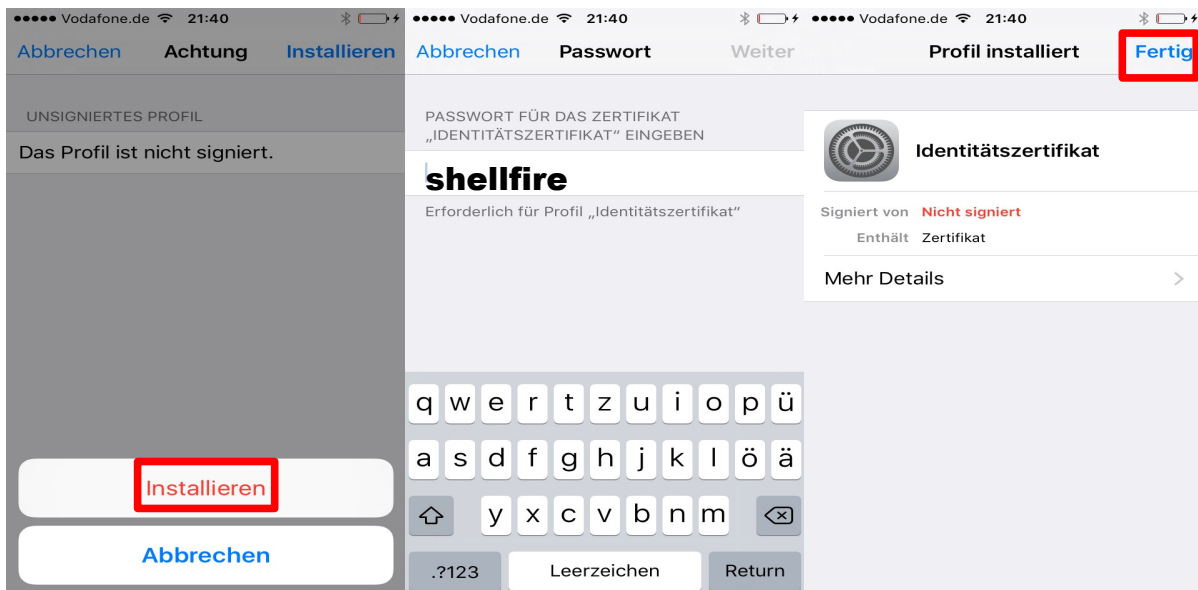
●●●●● Vodafone.de 21:40

Abbrechen Achtung Installieren

UNSIGNIERTES PROFIL

Das Profil ist nicht signiert.

Installieren

Abbrechen

●●●●● Vodafone.de 21:40

Abbrechen Passwort Weiter

PASSWORT FÜR DAS ZERTIFIKAT „IDENTITÄTSZERTIFIKAT" EINGEBEN

shellfire

Erforderlich für Profil „Identitätszertifikat"

q w e r t z u i o p ü
a s d f g h j k l ö ä
y x c v b n m
.?123 Leerzeichen Return

●●●●● Vodafone.de 21:40

Profil installiert Fertig

Identitätszertifikat

Signiert von Nicht signiert
Enthält Zertifikat

Mehr Details